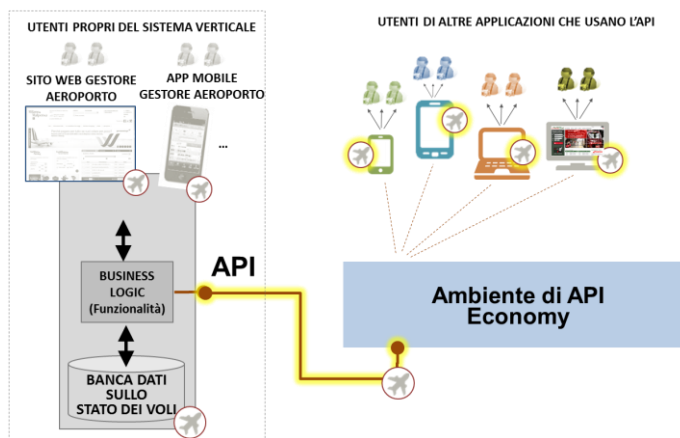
UTENTI PROPRI DEL SISTEMA VERTICALE

SITO WEB GESTORE AEROPORTO

APP MOBILE GESTORE AEROPORTO

...

BUSINESS LOGIC (Funzionalità)

BANCA DATI SULLO STATO DEI VOLI

API

UTENTI DI ALTRE APPLICAZIONI CHE USANO L'API

Ambiente di API Economy